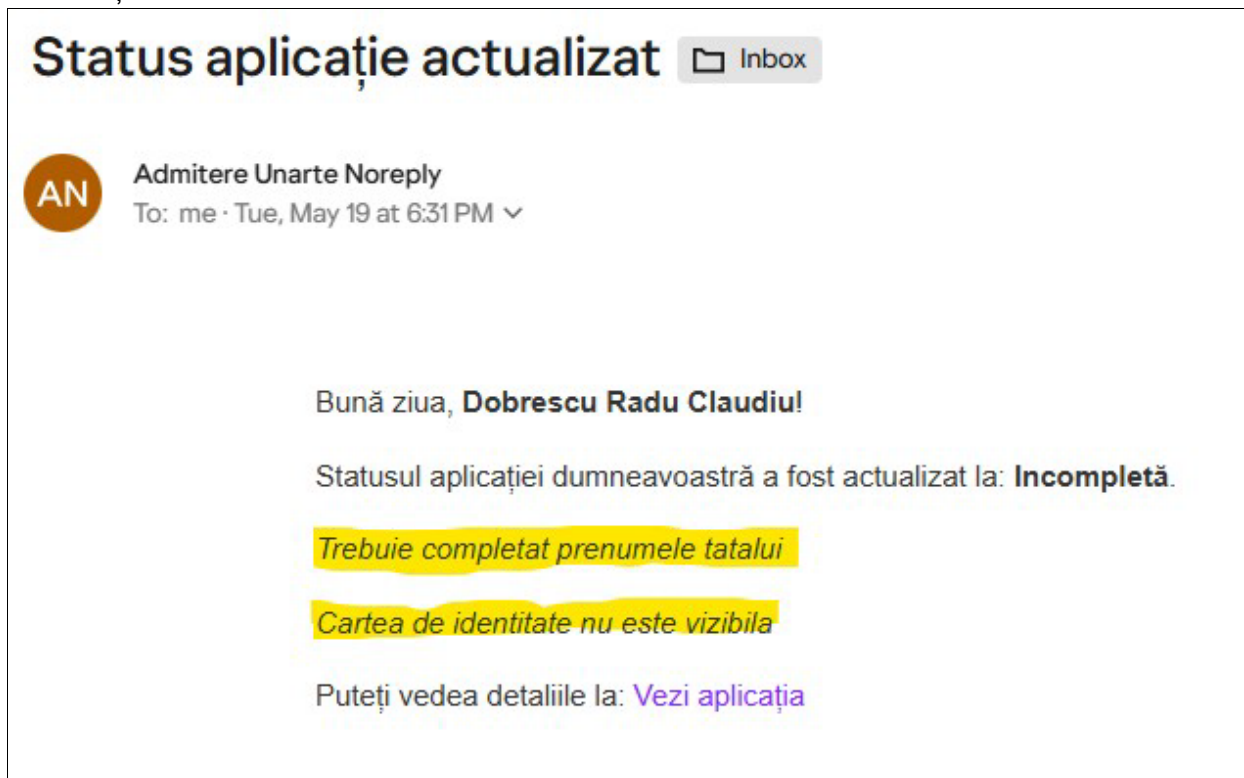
Status aplicație actualizat Inbox

AN

Admitere Unarte Noreply
To: me · Tue, May 19 at 6:31 PM

Bună ziua, **Dobrescu Radu Claudiu**!

Statusul aplicației dumneavoastră a fost actualizat la: **Incompletă**.

*Trebuie completat prenumele tatalui*

*Cartea de identitate nu este vizibila*

Puteți vedea detaliile la: Vezi aplicația